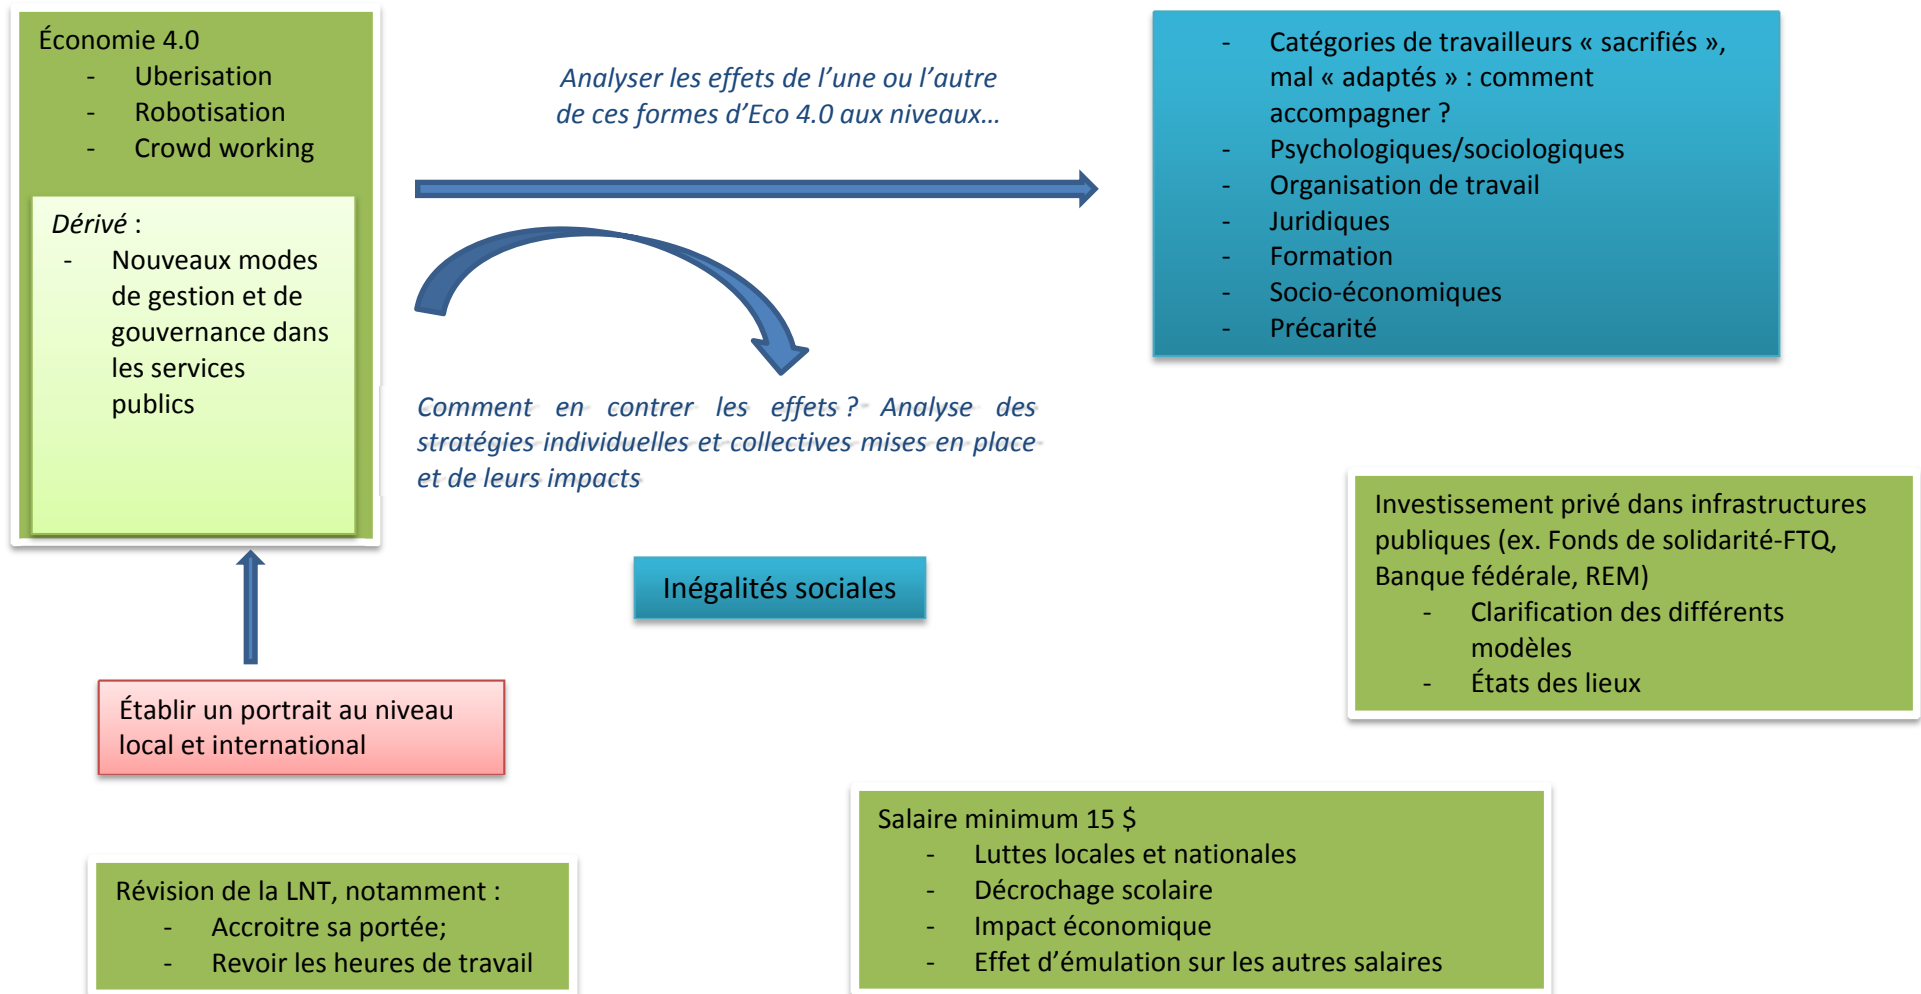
Économie 4.0
- Uberisation
- Robotisation
- Crowd working

Dérivé :
- Nouveaux modes de gestion et de gouvernance dans les services publics

Analyser les effets de l'une ou l'autre de ces formes d'Eco 4.0 aux niveaux...

- Catégories de travailleurs « sacrifiés », mal « adaptés » : comment accompagner ?
- Psychologiques/sociologiques
- Organisation de travail
- Juridiques
- Formation
- Socio-économiques
- Précarité

Comment en contrer les effets ? Analyse des stratégies individuelles et collectives mises en place et de leurs impacts

Inégalités sociales

Investissement privé dans infrastructures publiques (ex. Fonds de solidarité-FTQ, Banque fédérale, REM)
- Clarification des différents modèles
- États des lieux

Établir un portrait au niveau local et international

Salaire minimum 15 $
- Luttes locales et nationales
- Décrochage scolaire
- Impact économique
- Effet d'émulation sur les autres salaires

Révision de la LNT, notamment :
- Accroitre sa portée;
- Revoir les heures de travail